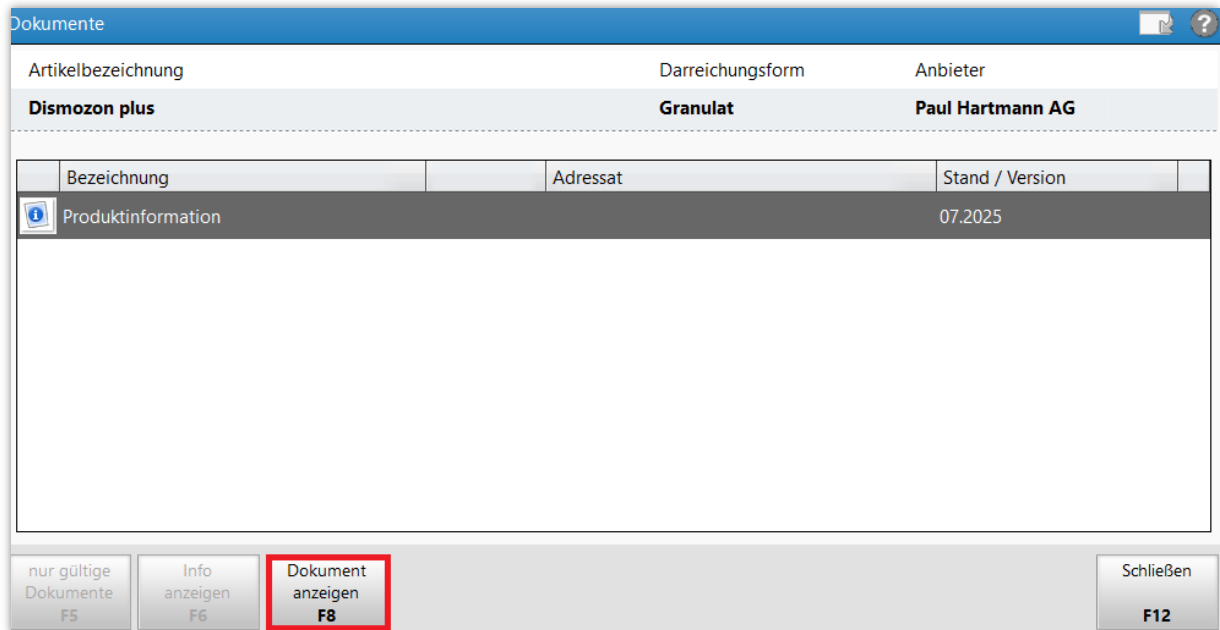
Dokumente

?

Artikelbezeichnung | Darreichungsform | Anbieter
Dismozon plus | Granulat | Paul Hartmann AG

| | Bezeichnung | | Adressat | Stand / Version |
|---|---|---|---|---|
| | Produktinformation | | | 07.2025 |

nur gültige Dokumente F5

Info anzeigen F6

Dokument anzeigen F8

Schließen F12